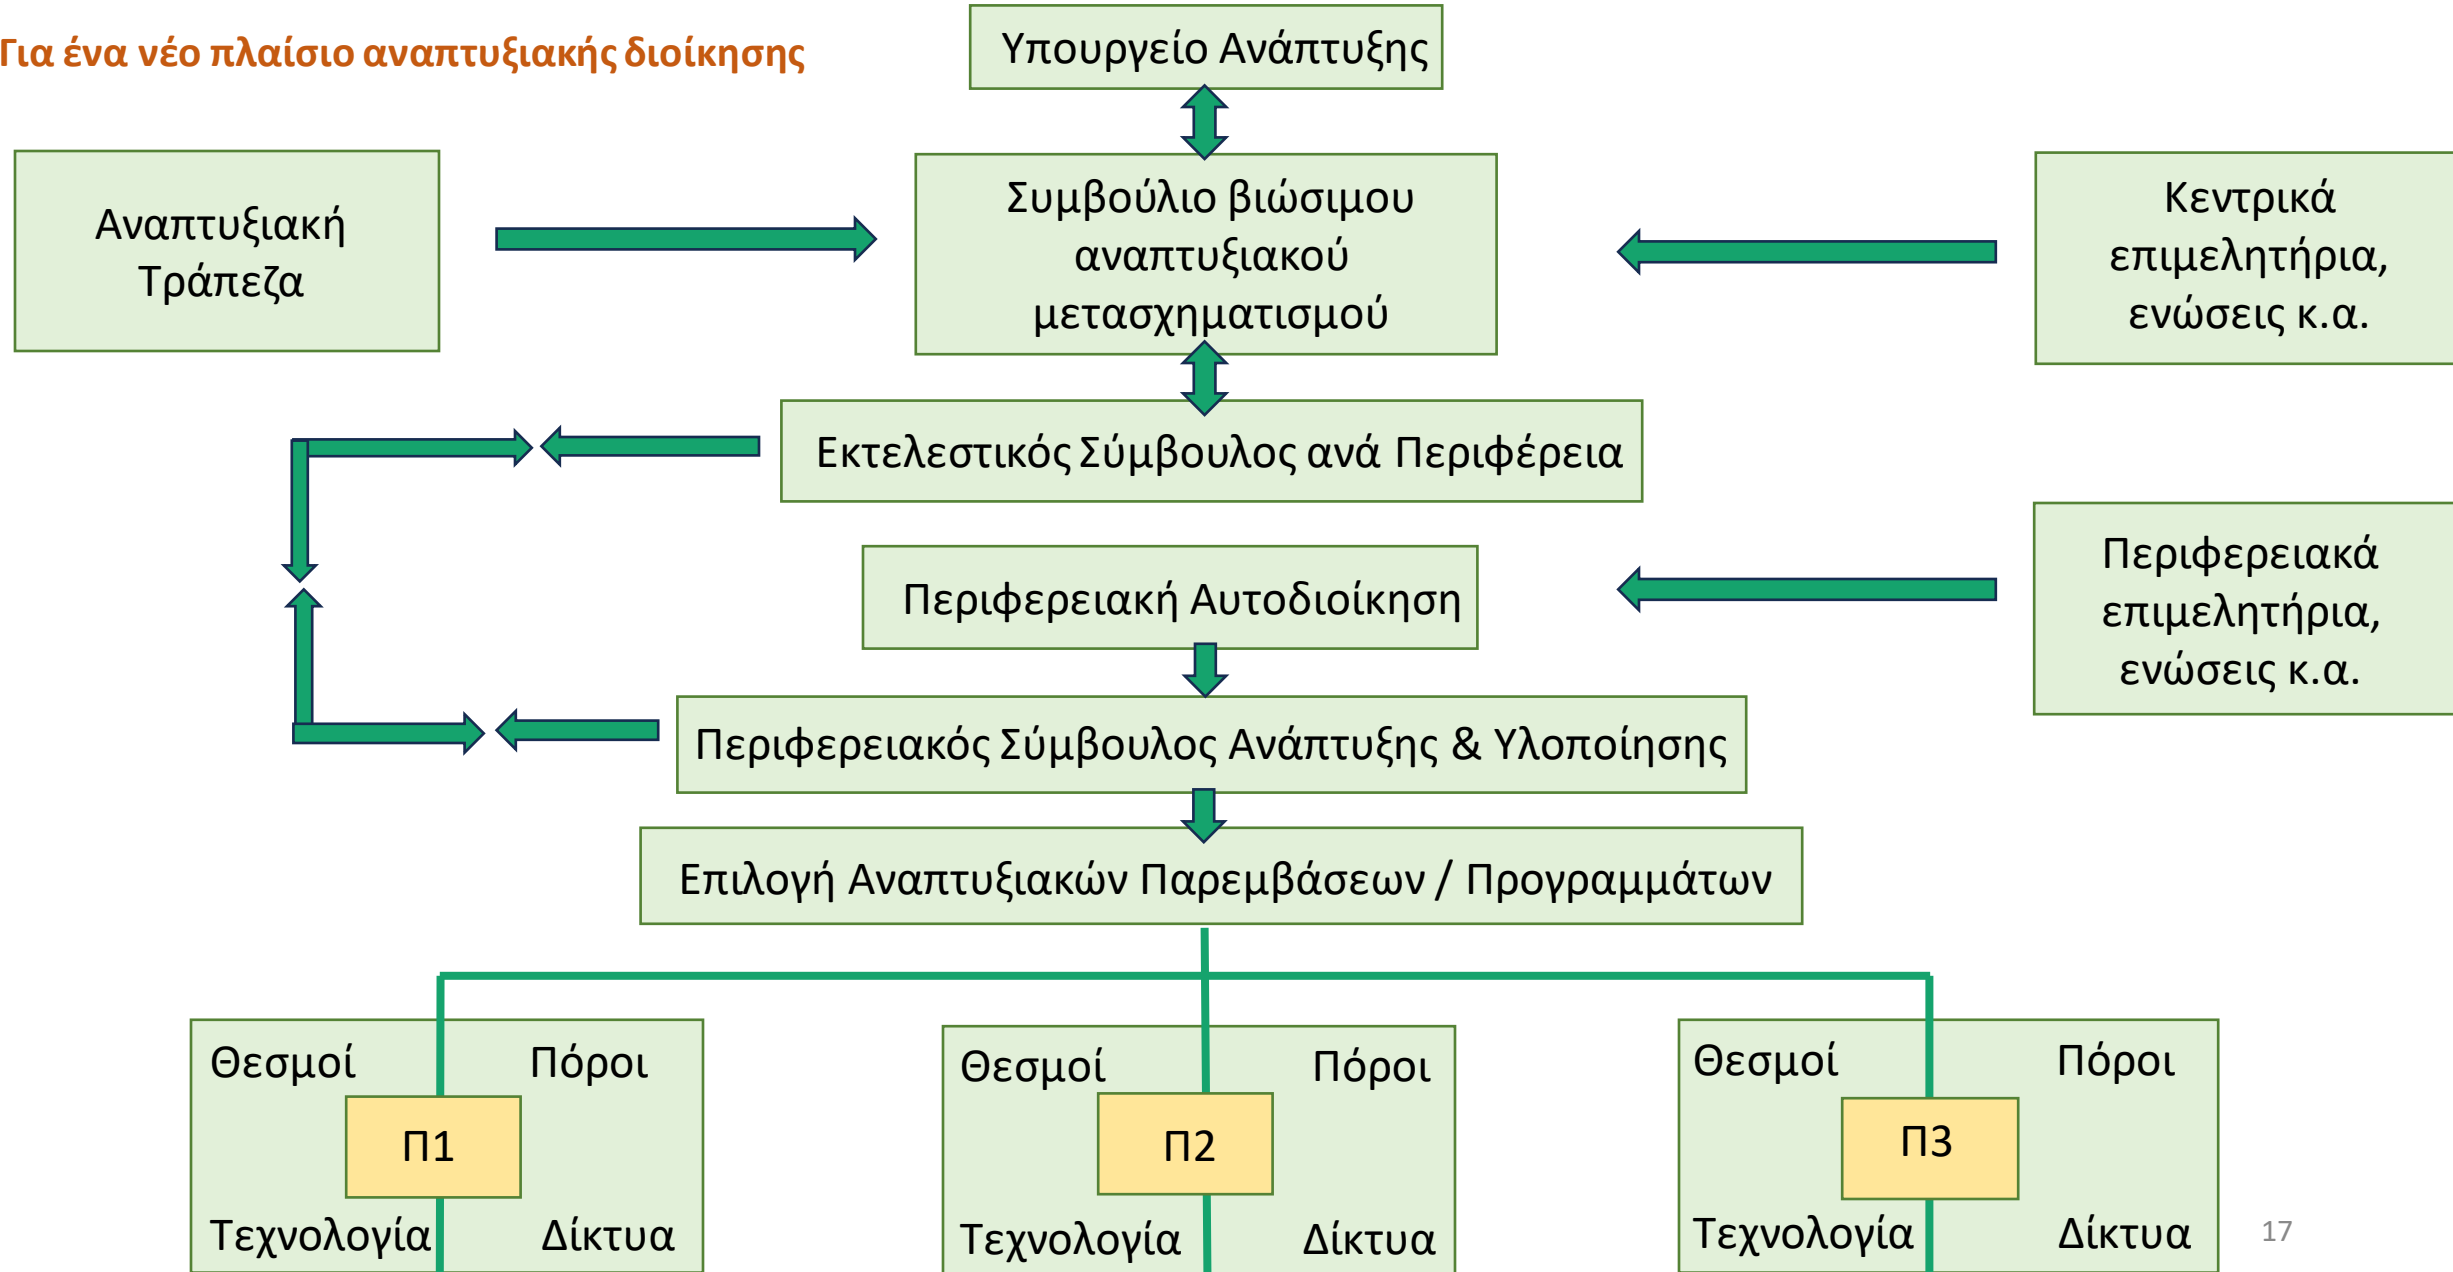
Για ένα νέο πλαίσιο αναπτυξιακής διοίκησης

Υπουργείο Ανάπτυξης

Αναπτυξιακή Τράπεζα

Συμβούλιο βιώσιμου αναπτυξιακού μετασχηματισμού

Κεντρικά επιμελητήρια, ενώσεις κ.α.

Εκτελεστικός Σύμβουλος ανά Περιφέρεια

Περιφερειακή Αυτοδιοίκηση

Περιφερειακά επιμελητήρια, ενώσεις κ.α.

Περιφερειακός Σύμβουλος Ανάπτυξης & Υλοποίησης

Επιλογή Αναπτυξιακών Παρεμβάσεων / Προγραμμάτων

Θεσμοί Πόροι
Π1
Τεχνολογία Δίκτυα

Θεσμοί Πόροι
Π2
Τεχνολογία Δίκτυα

Θεσμοί Πόροι
Π3
Τεχνολογία Δίκτυα

17